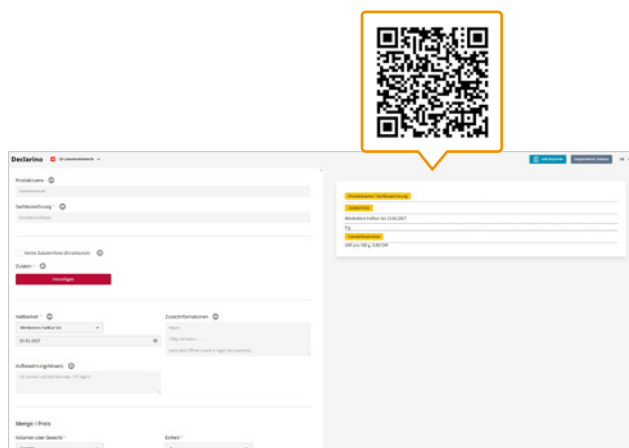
Declarino

Produktname
Sachbezeichnung *
Keine Zutatenliste
Zutaten *
Hinzufügen
Haltbarkeit *
Mindestens haltbar bis
23.02.2027
Zusatzinformationen
Aufbewahrungshinweis
Menge / Preis
Volumen oder Gewicht *
Einheit *

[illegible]
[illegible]
Mindestens haltbar bis 23.02.2027
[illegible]
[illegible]
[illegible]